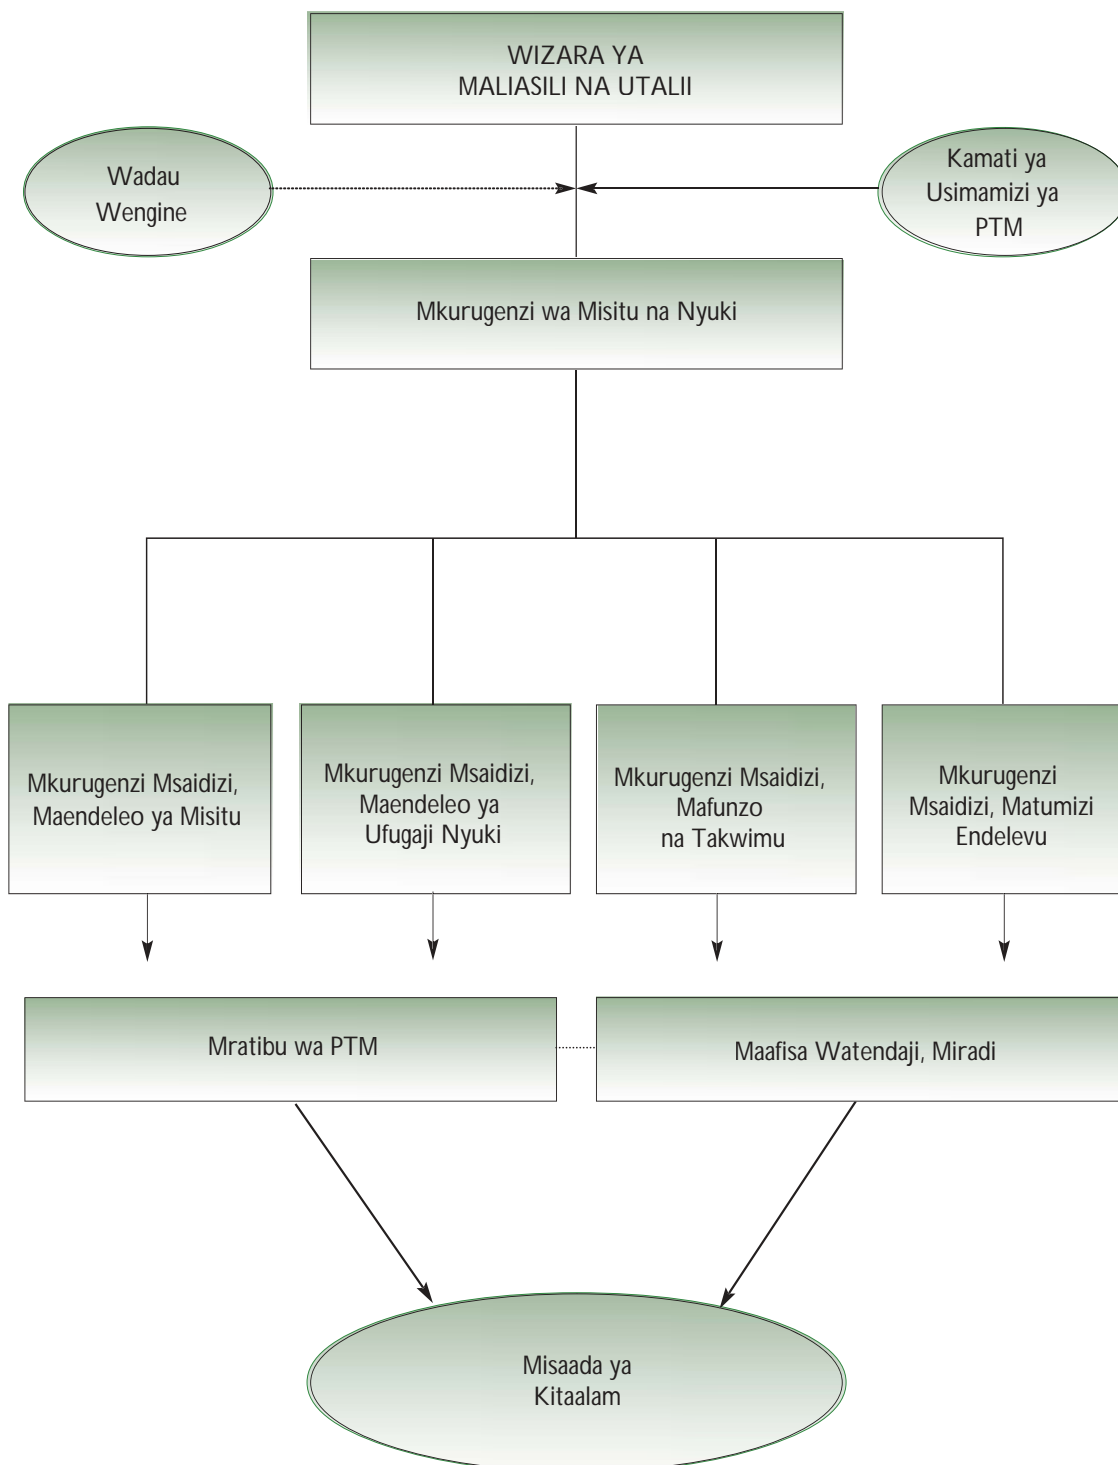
WIZARA YA MALIASILI NA UTALII

Wadau Wengine

Kamati ya Usimamizi ya PTM

Mkurugenzi wa Misitu na Nyuki

Mkurugenzi Msaidizi, Maendeleo ya Misitu

Mkurugenzi Msaidizi, Maendeleo ya Ufugaji Nyuki

Mkurugenzi Msaidizi, Mafunzo na Takwimu

Mkurugenzi Msaidizi, Matumizi Endelevu

Mratibu wa PTM

Maafisa Watendaji, Miradi

Misaada ya Kitaalam